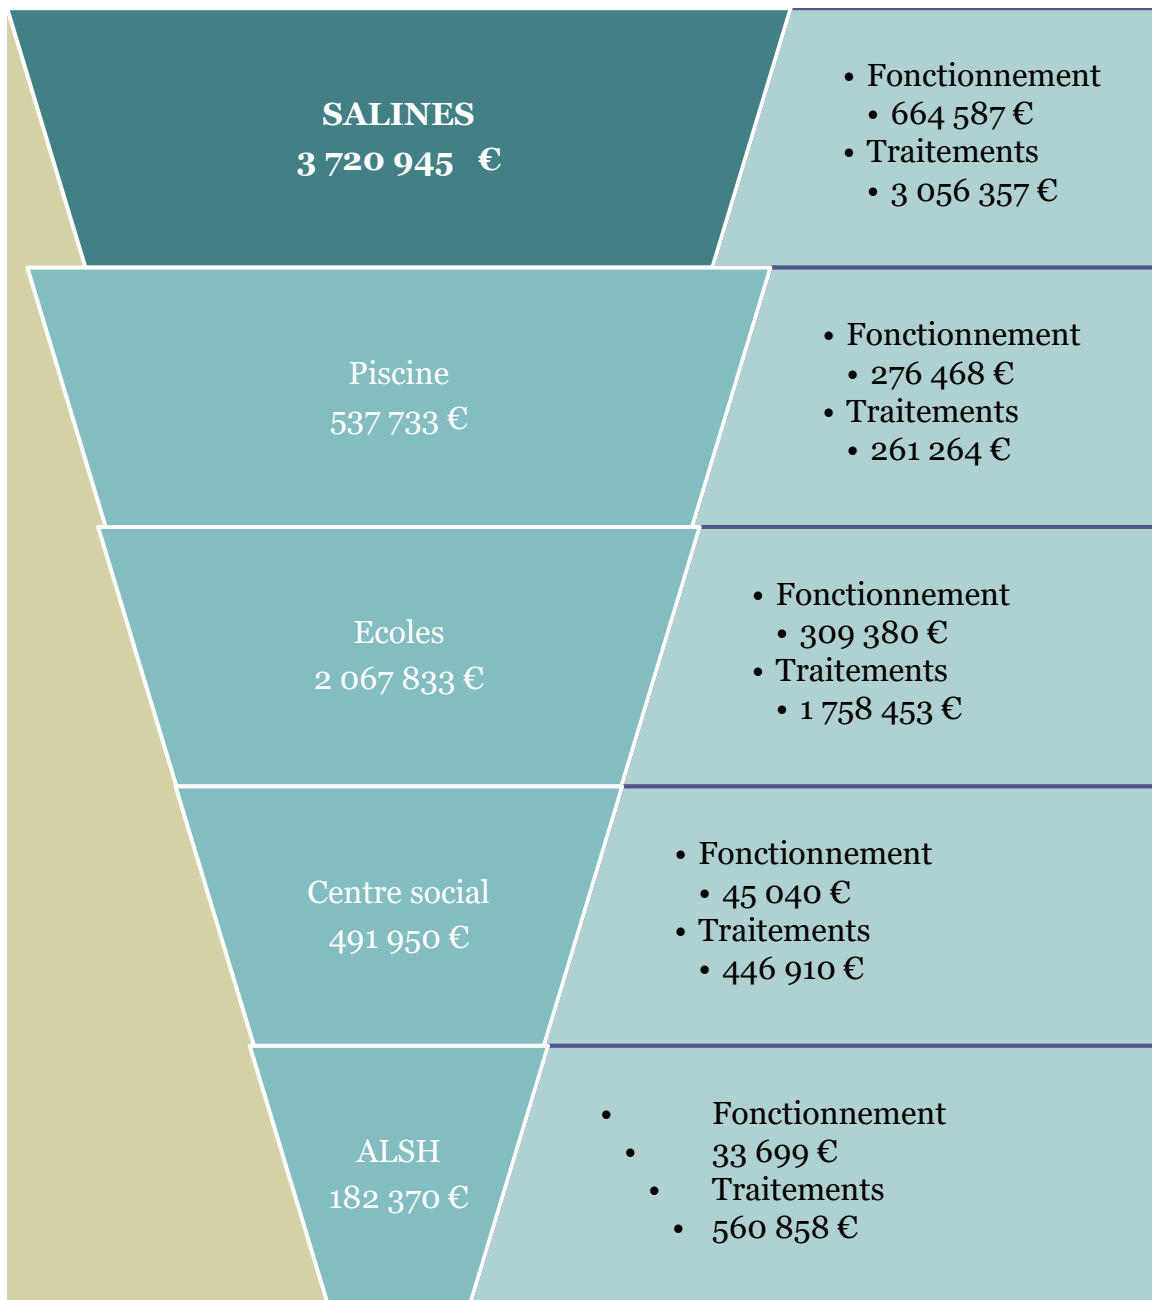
SALINES
3 720 945 €

- Fonctionnement
  - 664 587 €
- Traitements
  - 3 056 357 €

Piscine
537 733 €

- Fonctionnement
  - 276 468 €
- Traitements
  - 261 264 €

Ecoles
2 067 833 €

- Fonctionnement
  - 309 380 €
- Traitements
  - 1 758 453 €

Centre social
491 950 €

- Fonctionnement
  - 45 040 €
- Traitements
  - 446 910 €

ALSH
182 370 €

- Fonctionnement
- 33 699 €
- Traitements
- 560 858 €